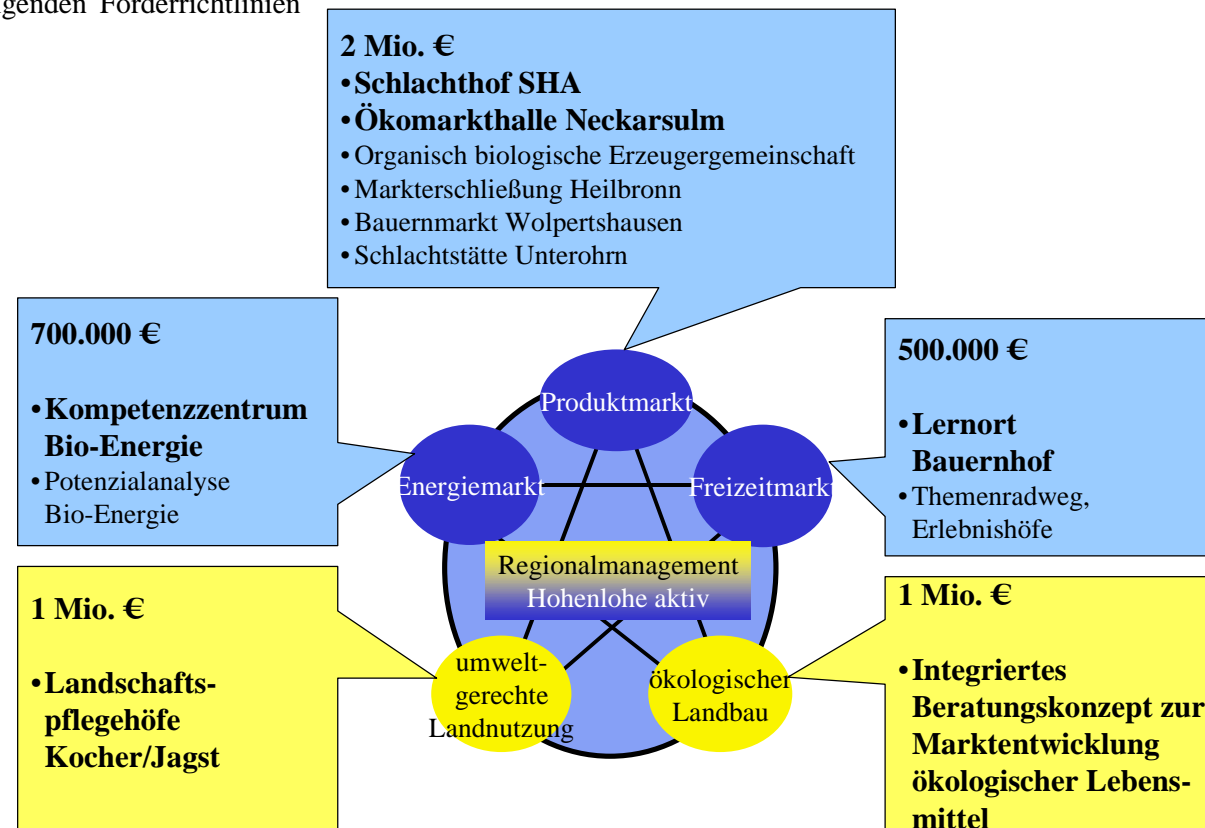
genden Förderrichtlinien

2 Mio. €
•Schlachthof SHA
•Ökomarkthalle Neckarsulm
•Organisch biologische Erzeugergemeinschaft
•Markterschließung Heilbronn
•Bauernmarkt Wolpertshausen
•Schlachtstätte Unterohrn

700.000 €

•Kompetenzzentrum Bio-Energie
•Potenzialanalyse Bio-Energie

500.000 €

•Lernort Bauernhof
•Themenradweg, Erlebnishöfe

Produktmarkt

Energiemarkt

Freizeitmarkt

Regionalmanagement Hohenlohe aktiv

umweltgerechte Landnutzung

ökologischer Landbau

1 Mio. €

•Landschaftspflegehöfe Kocher/Jagst

1 Mio. €

•Integriertes Beratungskonzept zur Marktentwicklung ökologischer Lebensmittel